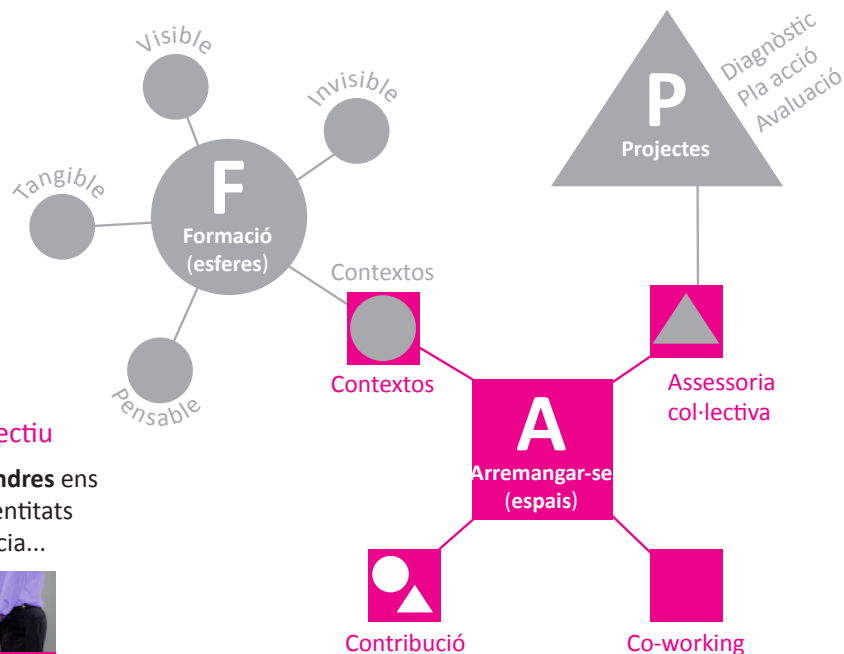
Visible

Invisible

Tangible

F
Formació
(esferes)

Pensable

Contextos

P
Projectes

Diagnòstic
Pla acció
Avaluació

Contextos

Assessoria
col·lectiva

A
Arremangar-se
(espais)

Contribució

Co-working

ectiu

ndres ens
entitats
cia...